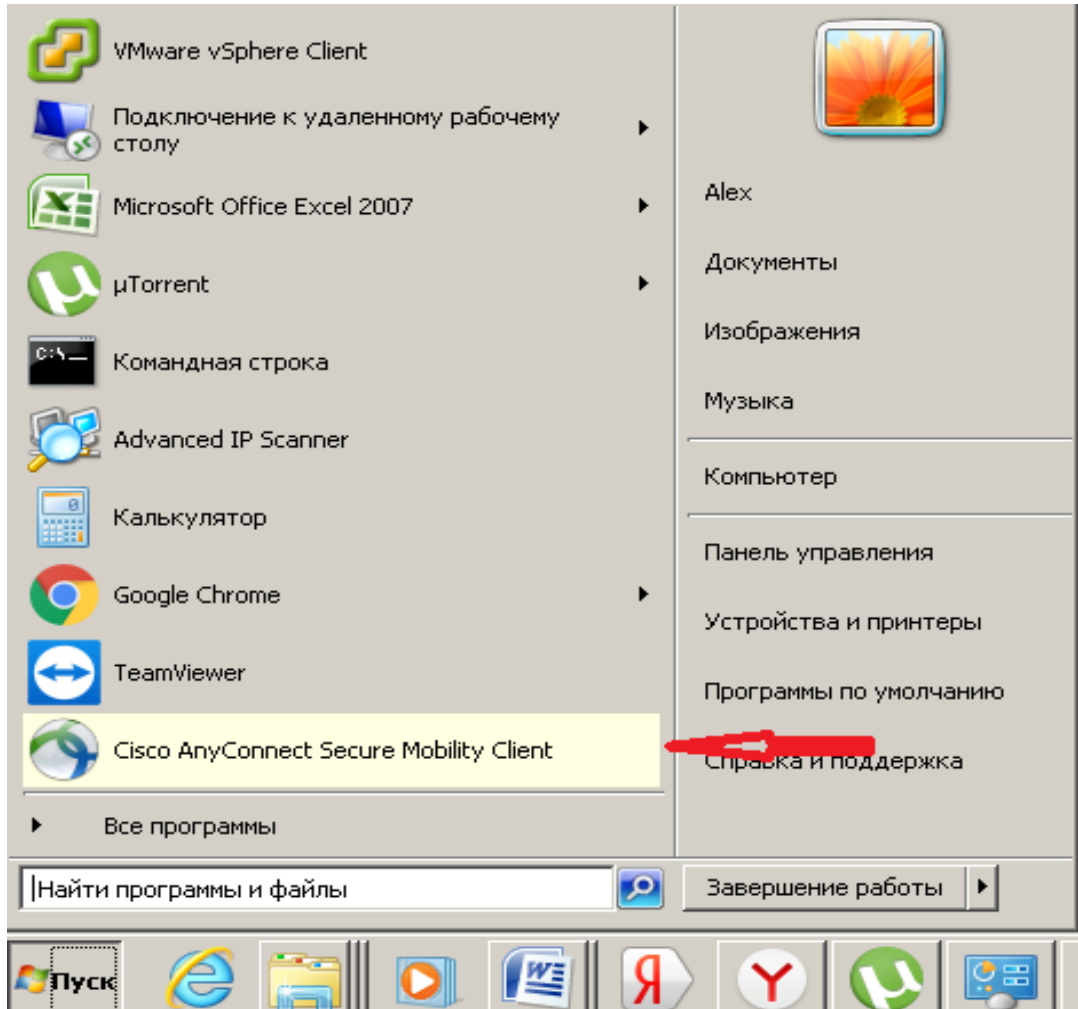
VMware vSphere Client

Подключение к удаленному рабочему столу

Microsoft Office Excel 2007

µTorrent

Командная строка

Advanced IP Scanner

Калькулятор

Google Chrome

TeamViewer

Cisco AnyConnect Secure Mobility Client

Все программы

Найти программы и файлы

Alex

Документы

Изображения

Музыка

Компьютер

Панель управления

Устройства и принтеры

Программы по умолчанию

Справка и поддержка

Завершение работы

Пуск